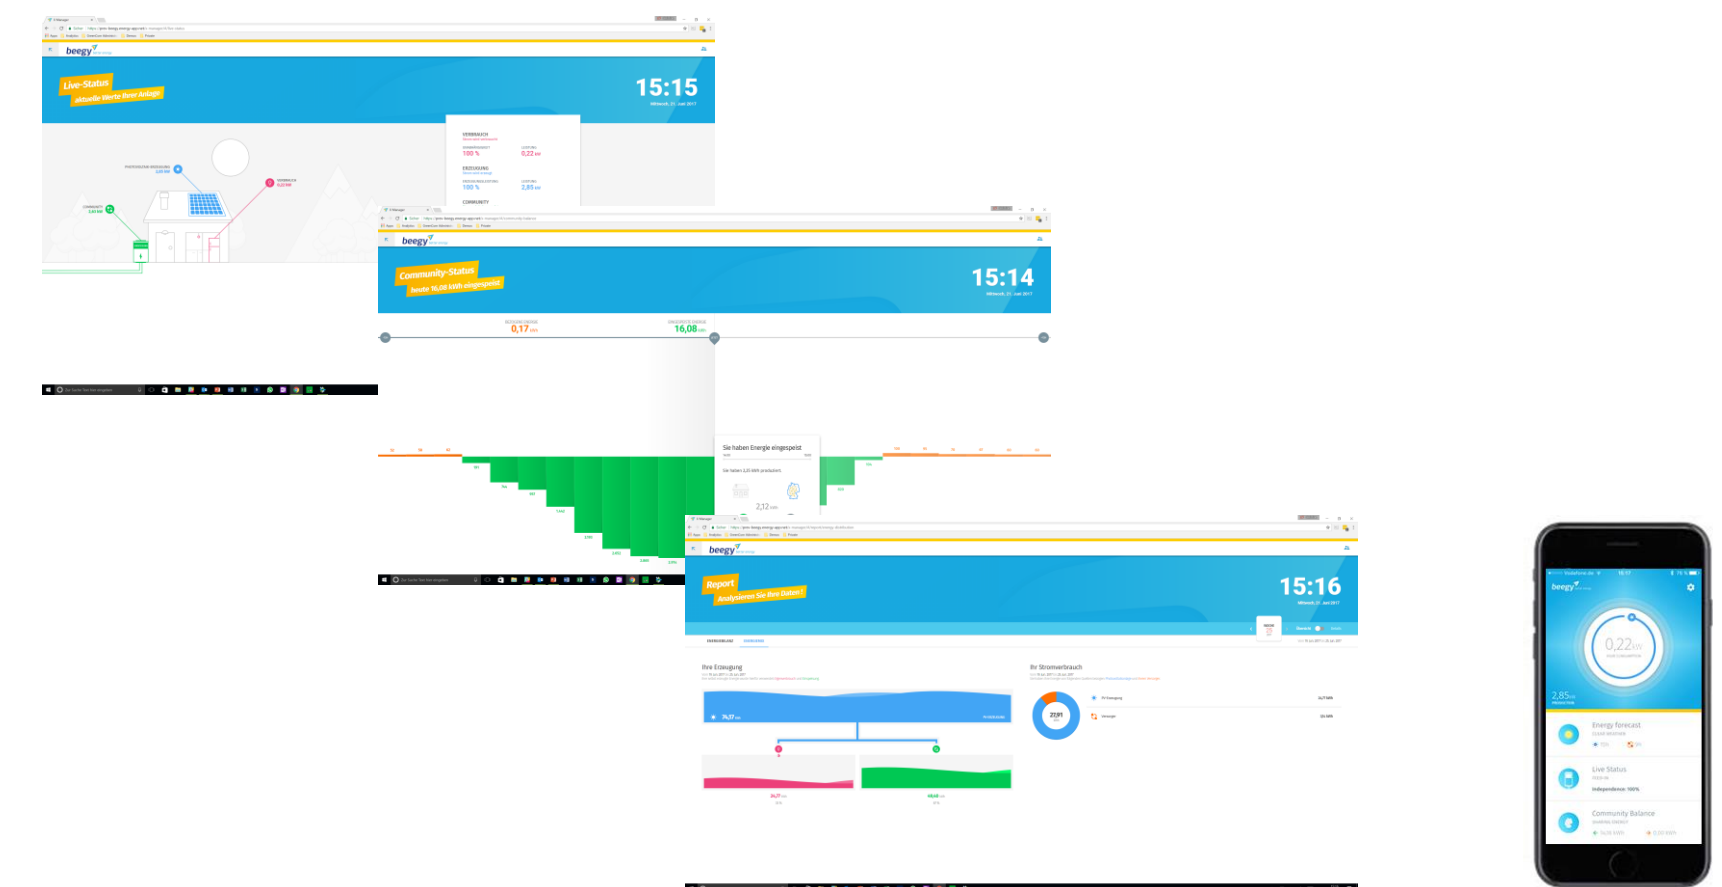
beegy

Live-Status
aktuelle Werte Ihrer Anlage

15:15

VERBRAUCH
100 %
0,22 kW
ERZEUGUNG
100 %
2,85 kW
COMMUNITY

beegy

Community-Status
heute 16,08 kWh eingespeist

15:14

0,17 kWh
16,08 kWh

Sie haben Energie eingespeist
2,12 kWh

beegy

Report
Analysieren Sie Ihre Daten!

15:16

Ihre Erzeugung
Ihr Stromverbrauch
74,37 kWh
27,91

beegy
0,22 kW
2,85 kW
Energy forecast
Live Status
Independence: 100%
Community Balance